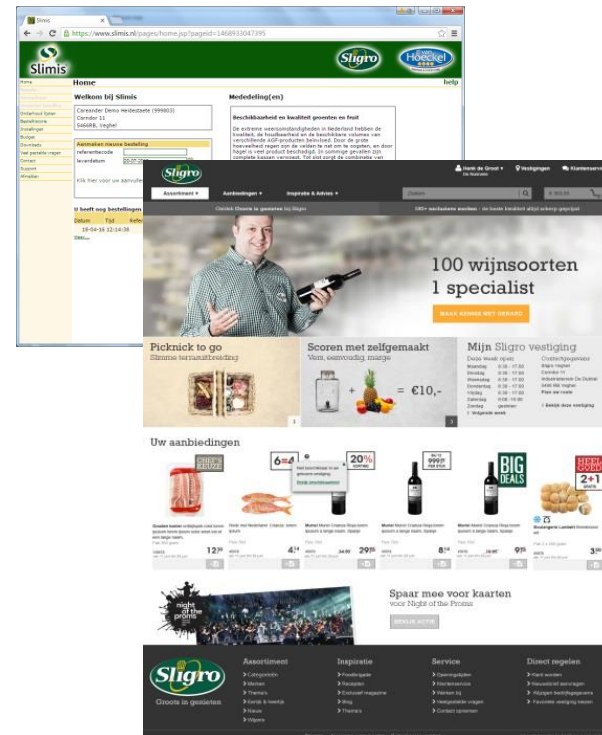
Slimis

https://www.slimis.nl/pages/home.jsp?pageId=1468933047395

Slimis

Sligro

Hoeckel

Home

help

Welkom bij Slimis

Careander Demo Heidestaete (999803)
Corridor 11
5466RB, Veghel

Aanmaken nieuwe bestelling
referentiecode
leverdatum

Klik hier voor uw aanvulle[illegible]

U heeft nog bestellingen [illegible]
Datum Tijd Refe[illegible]
18-04-16 12:14:38

Mededeling(en)

Beschikbaarheid en kwaliteit groenten en fruit

De extreme weersomstandigheden in Nederland hebben de kwaliteit, de houdbaarheid en de beschikbare volumes van verschillende AGF-producten beïnvloed. Door de grote hoeveelheid regen zijn de velden te nat om te oogsten, en door hagel is veel product beschadigd. In sommige gevallen zijn complete kassen verwoest. Tot slot zorgt de combinatie van

Home
Onderhoud Systeem
Bestelhistorie
Instellingen
Budget
Downloads
Vast geregelde vragen
Contact
Support
Afmelden

Sligro

Henk de Groot
Vestigingen
Klantenservice

Assortiment
Aanbiedingen
Inspiratie & Advies

Zoeken

Ontdek Groots in genieten bij Sligro

100 wijnsoorten
1 specialist

MAAK KENNIS MET GERARD

Picknick to go
Slimme terrasuitbreiding

Scoren met zelfgemaakt
Vers, eenvoudig, marge

$= €10,-$

Mijn Sligro vestiging
Deze week open
Contactgegevens

Uw aanbiedingen

CHEF'S KEUZE

6=4

20% KORTING

BIG DEALS

HEEL GOED 2+1

12,99
4,15
29,95
8,76
9,75
3,00

Spaar mee voor kaarten
voor Night of the Proms

BEKIJK ACTIE

night of the proms

Sligro
Groots in genieten

Assortiment
Categorieën
Merken
Thema's
Eerlijk & Heerlijk
Nieuw
Wijnen

Inspiratie
Foodbrigade
Recepten
Exclusief magazine
Blog
Thema's

Service
Openingstijden
Klantenservice
Werken bij
Veelgestelde vragen
Contact opnemen

Direct regelen
Klant worden
Klantenkaart aanvragen
Wijzigen bedrijfsgegevens
Favoriete vestiging kiezen